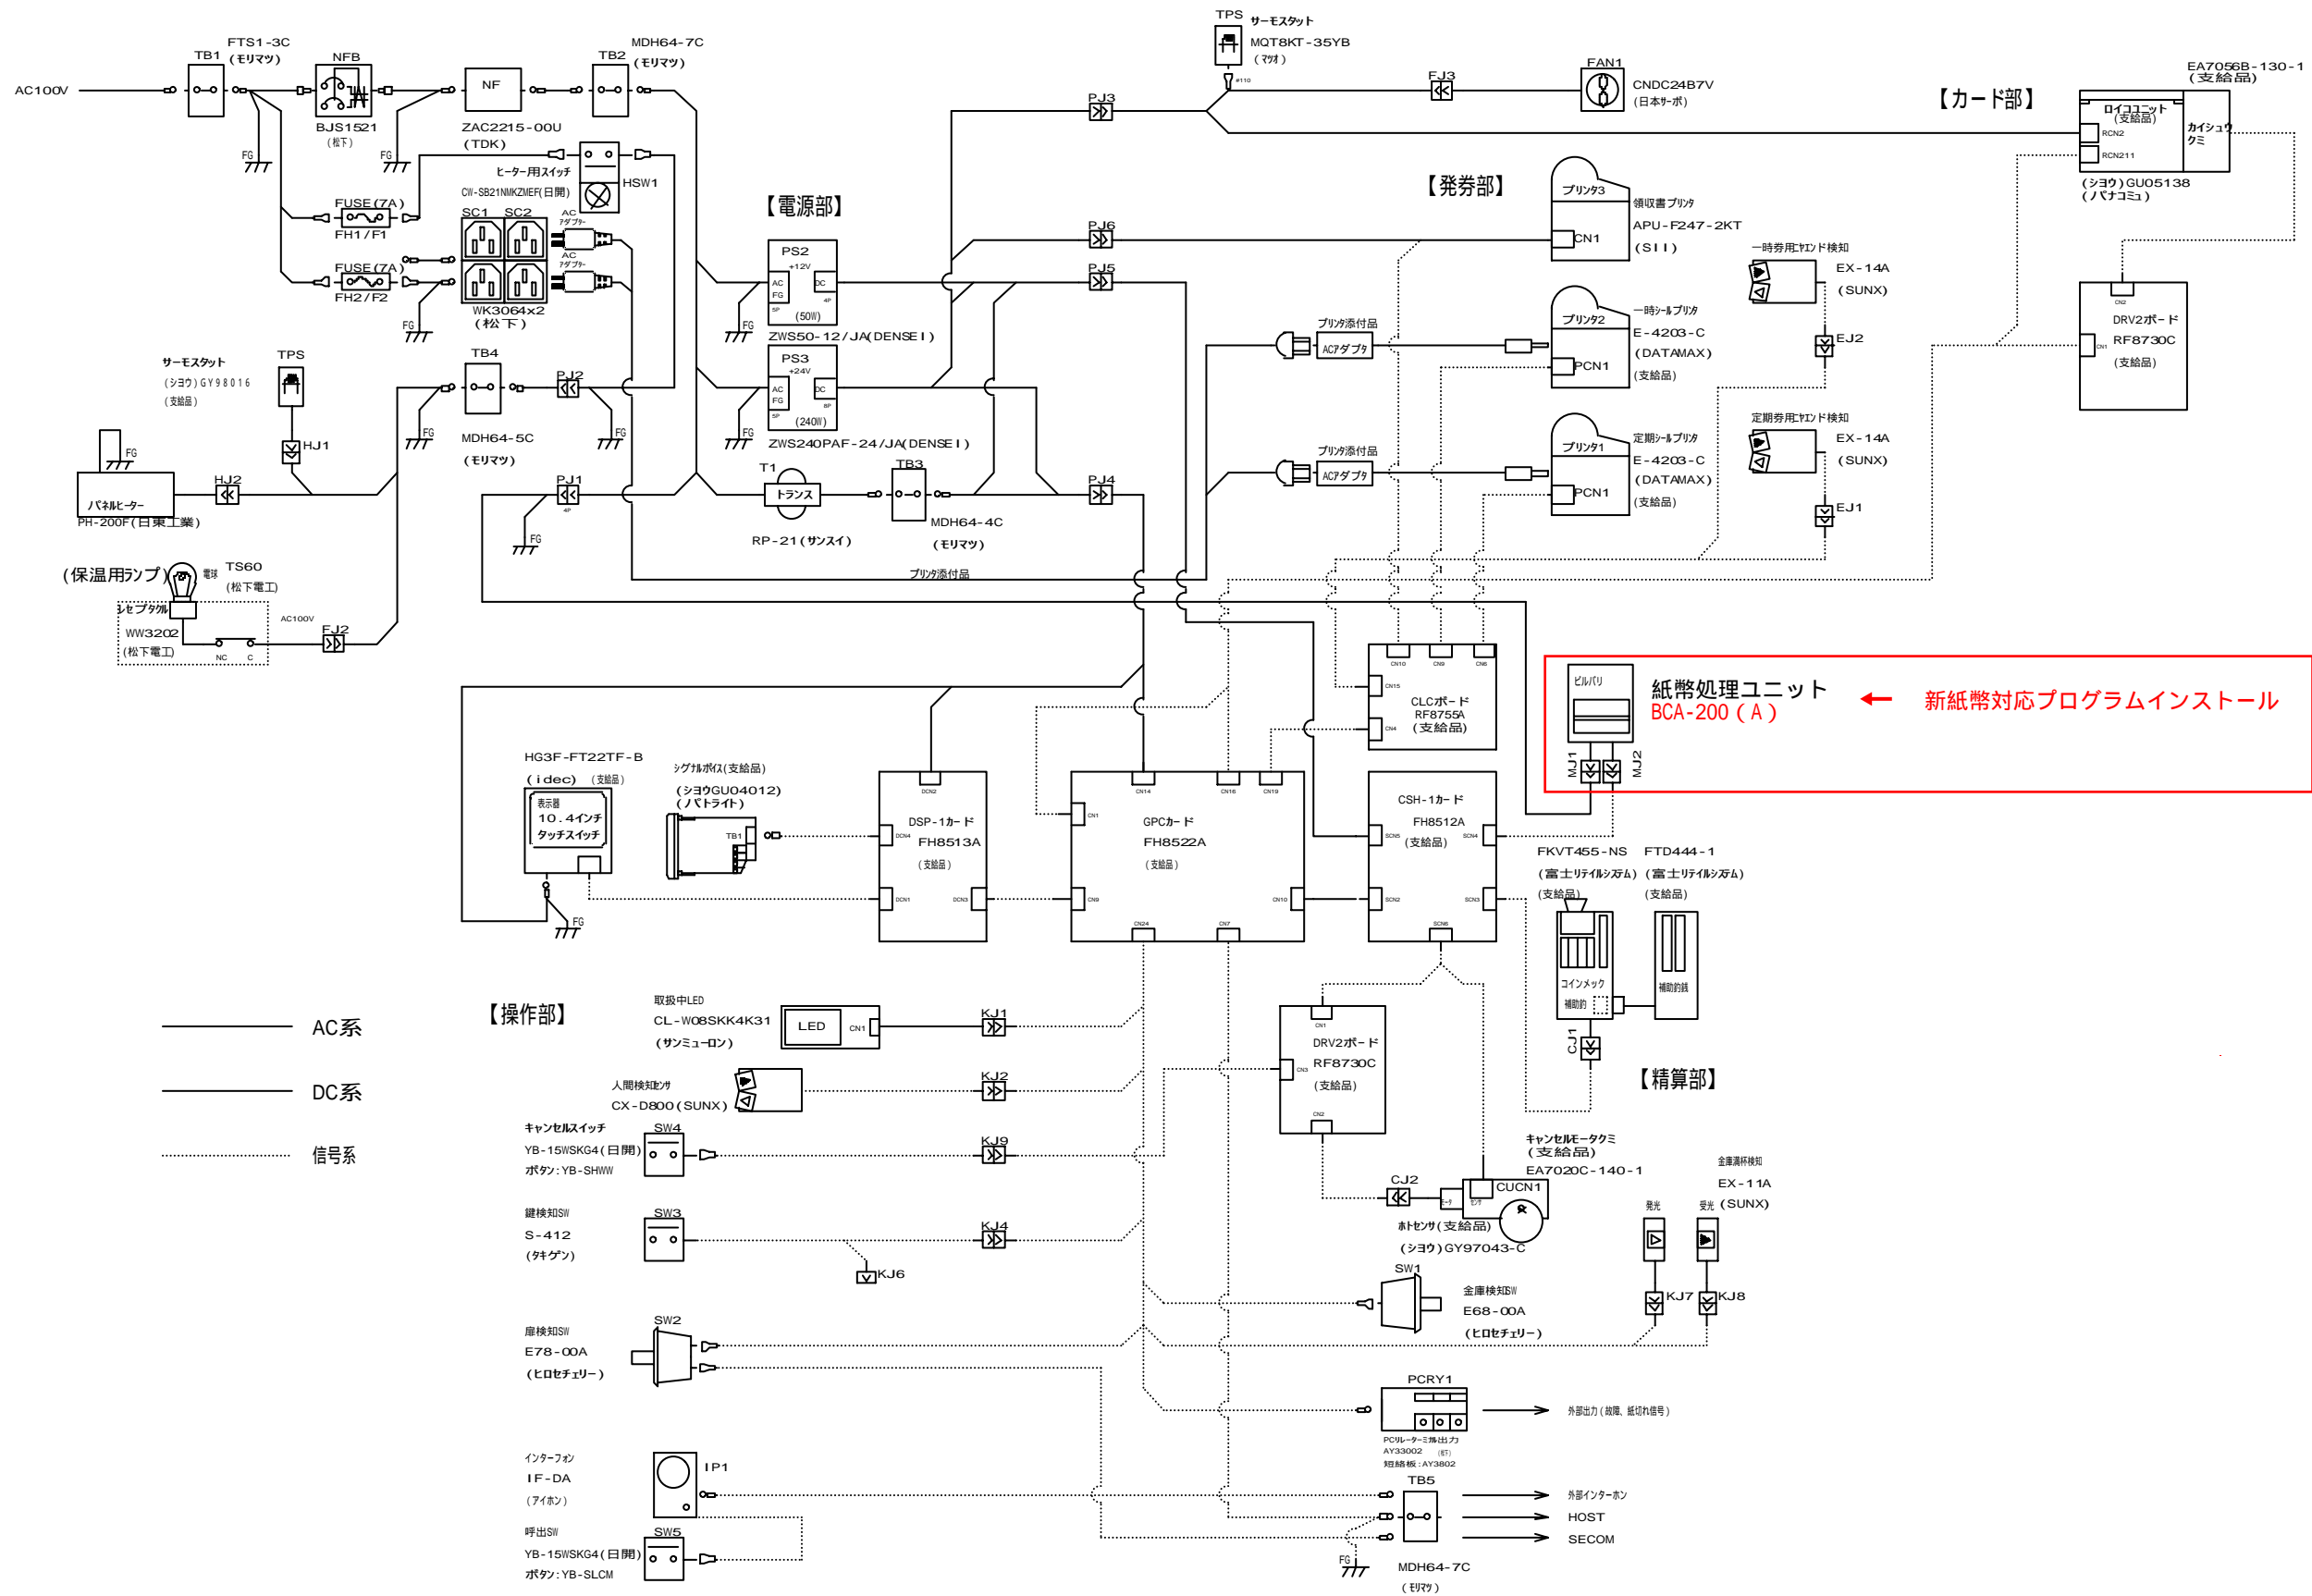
AC100V
TB1
FTS1-3C
(モリマツ)
NFB
BJS1521
(松下)
NF
ZAC2215-00U
(TDK)
TB2
MDH64-7C
(モリマツ)
FG
FG
ヒーター用スイッチ
CW-SB21NMKZMEF(日開)
HSW1
FUSE(7A)
FH1/F1
FUSE(7A)
FH2/F2
SC1
SC2
AC アダプター
AC アダプター
WK3064x2
(松下)
FG
【電源部】
PS2
+12V
AC
FG
DC
(50W)
ZWS50-12/JA(DENSEI)
PS3
+24V
AC
FG
DC
(240W)
ZWS240PAF-24/JA(DENSEI)
FG
FG
TPS
サーモスタット
MQT8KT-35YB
(マツオ)
FAN1
CNDC24B7V
(日本サーボ)
PJ3
FJ3
EA7056B-130-1
(支給品)
【カード部】
ロイコユニット
(支給品)
RCN2
RCN211
カイシュウ
クミ
(ショウ)GU05138
(パナコミュ)
【発券部】
プリンタ3
領収書プリンタ
APU-F247-2KT
(SII)
CN1
PJ6
PJ5
一時券用エンド検知
EX-14A
(SUNX)
EJ2
プリンタ添付品
ACアダプタ
プリンタ2
一時シールプリンタ
E-4203-C
(DATAMAX)
(支給品)
PCN1
DRV2ボード
RF8730C
(支給品)
定期券用エンド検知
EX-14A
(SUNX)
EJ1
プリンタ添付品
ACアダプタ
プリンタ1
定期シールプリンタ
E-4203-C
(DATAMAX)
(支給品)
PCN1
サーモスタット
(ショウ)GY98016
(支給品)
TPS
HJ1
TB4
MDH64-5C
(モリマツ)
PJ2
FG
FG
FG
パネルヒーター
PH-200F(日東工業)
HJ2
PJ1
FG
T1
トランス
RP-21(サンスイ)
TB3
MDH64-4C
(モリマツ)
PJ4
プリンタ添付品
(保温用ランプ)
電球
TS60
(松下電工)
レセプタクル
WW3202
(松下電工)
AC100V
NC
C
FJ2
紙幣処理ユニット
BCA-200(A)
ビルバリ
MJ1
MJ2
新紙幣対応プログラムインストール
CLCボード
RF8755A
(支給品)
CN10
CN9
CN6
CN15
CN4
HG3F-FT22TF-B
(idec) (支給品)
表示器
10.4インチ
タッチスイッチ
FG
シグナルボイス(支給品)
(ショウGU04012)
(パトライト)
TB1
DSP-1カード
FH8513A
(支給品)
DCN2
DCN4
DCN1
DCN3
GPCカード
FH8522A
(支給品)
CN14
CN16
CN19
CN1
CN9
CN10
CN24
CN7
CSH-1カード
FH8512A
(支給品)
SCN5
SCN4
SCN2
SCN3
SCN6
FKVT455-NS
(富士リテイルシステム)
(支給品)
FTD444-1
(富士リテイルシステム)
(支給品)
コインメック
補助釣
補助釣銭
CJ1
【精算部】
AC系
DC系
信号系
【操作部】
取扱中LED
CL-W08SKK4K31
(サンミューロン)
LED
CN1
KJ1
人間検知センサ
CX-D800(SUNX)
KJ2
キャンセルスイッチ
YB-15WSKG4(日開)
ボタン:YB-SHWW
SW4
KJ9
DRV2ボード
RF8730C
(支給品)
CN1
CN3
CN2
キャンセルモータクミ
(支給品)
EA7020C-140-1
CJ2
CUCN1
ホトセンサ(支給品)
(ショウ)GY97043-C
鍵検知SW
S-412
(タキゲン)
SW3
KJ4
KJ6
金庫満杯検知
EX-11A
発光
受光
(SUNX)
KJ7
KJ8
SW1
金庫検知SW
E68-00A
(ヒロセチェリー)
扉検知SW
E78-00A
(ヒロセチェリー)
SW2
PCRY1
外部出力(故障、紙切れ信号)
PCリレーターミナル出力
AY33002
短絡板:AY3802
インターフォン
IF-DA
(アイホン)
IP1
TB5
外部インターホン
HOST
SECOM
呼出SW
YB-15WSKG4(日開)
ボタン:YB-SLCM
SW5
FG
MDH64-7C
(モリマツ)